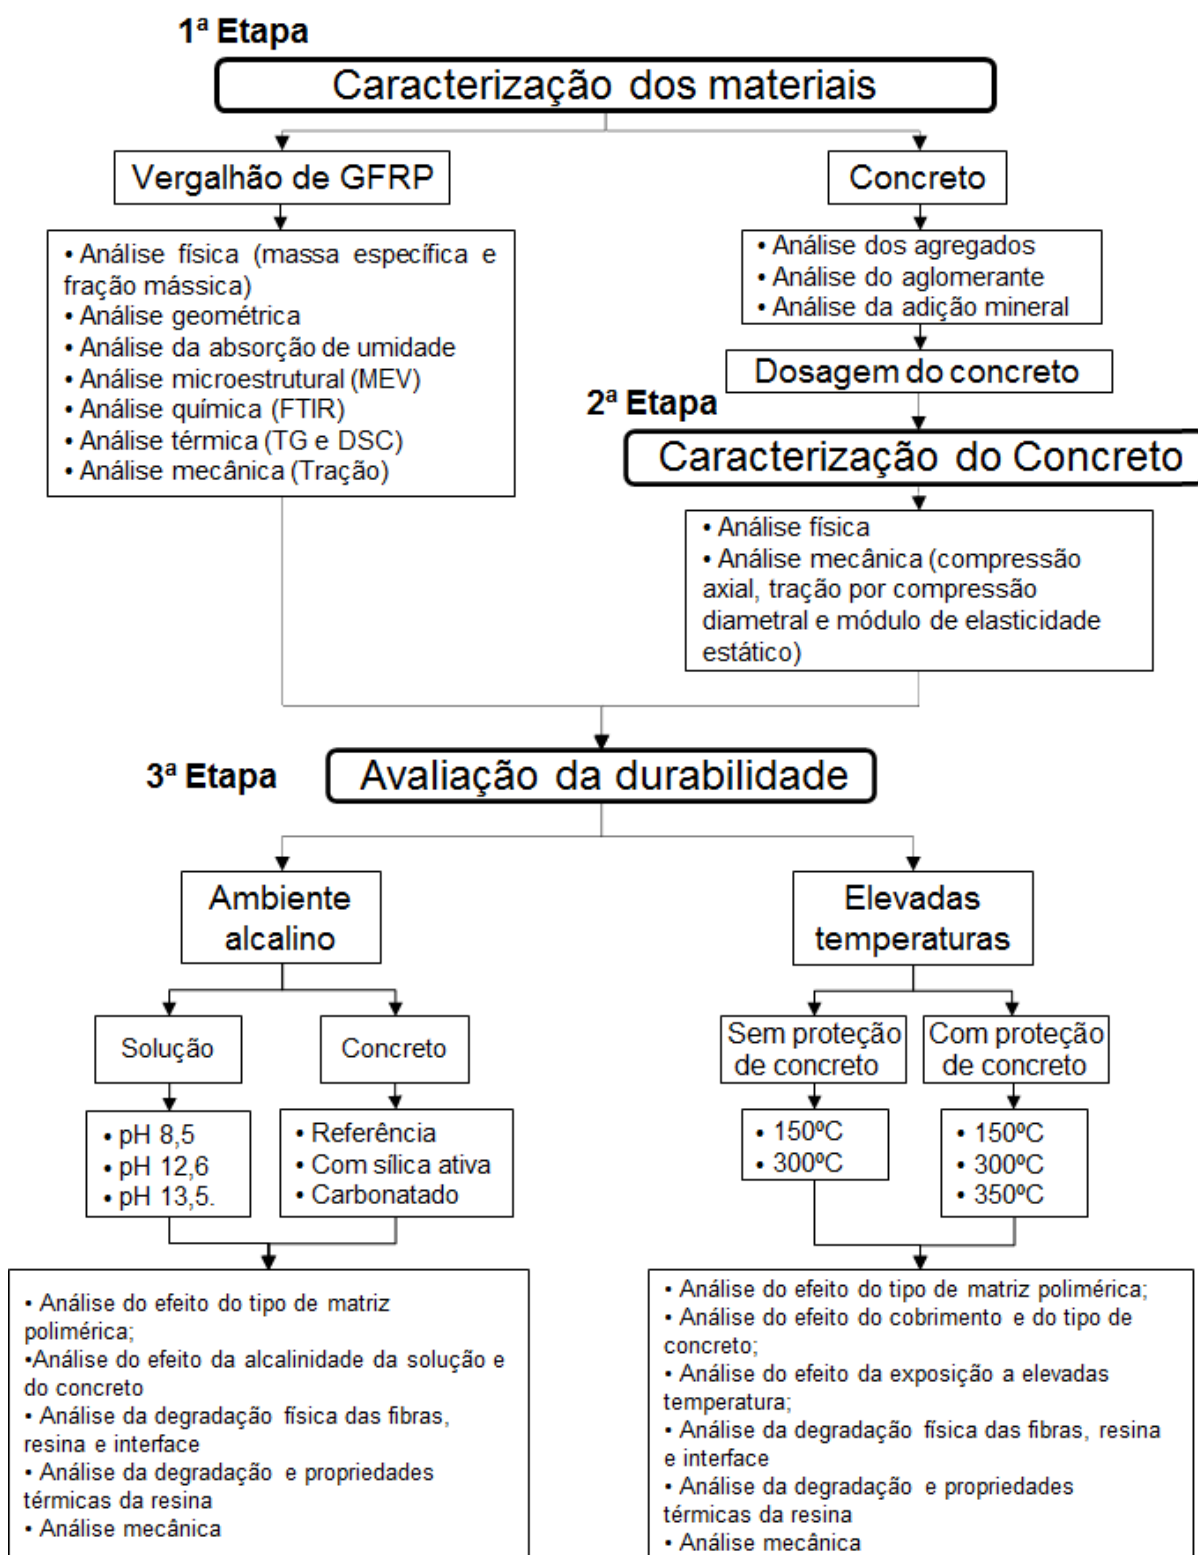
1ª Etapa

Caracterização dos materiais

Vergalhão de GFRP

• Análise física (massa específica e fração mássica)
• Análise geométrica
• Análise da absorção de umidade
• Análise microestrutural (MEV)
• Análise química (FTIR)
• Análise térmica (TG e DSC)
• Análise mecânica (Tração)

Concreto

• Análise dos agregados
• Análise do aglomerante
• Análise da adição mineral

Dosagem do concreto

2ª Etapa

Caracterização do Concreto

• Análise física
• Análise mecânica (compressão axial, tração por compressão diametral e módulo de elasticidade estático)

3ª Etapa

Avaliação da durabilidade

Ambiente alcalino

Solução

• pH 8,5
• pH 12,6
• pH 13,5.

Concreto

• Referência
• Com sílica ativa
• Carbonatado

• Análise do efeito do tipo de matriz polimérica;
•Análise do efeito da alcalinidade da solução e do concreto
• Análise da degradação física das fibras, resina e interface
• Análise da degradação e propriedades térmicas da resina
• Análise mecânica

Elevadas temperaturas

Sem proteção de concreto

• 150ºC
• 300ºC

Com proteção de concreto

• 150ºC
• 300ºC
• 350ºC

• Análise do efeito do tipo de matriz polimérica;
• Análise do efeito do cobrimento e do tipo de concreto;
• Análise do efeito da exposição a elevadas temperatura;
• Análise da degradação física das fibras, resina e interface
• Análise da degradação e propriedades térmicas da resina
• Análise mecânica